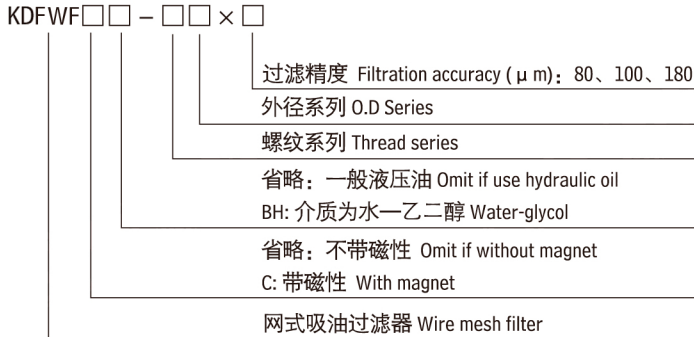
KDFWF□□－□□×□

过滤精度 Filtration accuracy ( μ m)：80、100、180

外径系列 O.D Series

螺纹系列 Thread series

省略：一般液压油 Omit if use hydraulic oil

BH: 介质为水—乙二醇 Water-glycol

省略：不带磁性 Omit if without magnet

C: 带磁性 With magnet

网式吸油过滤器 Wire mesh filter